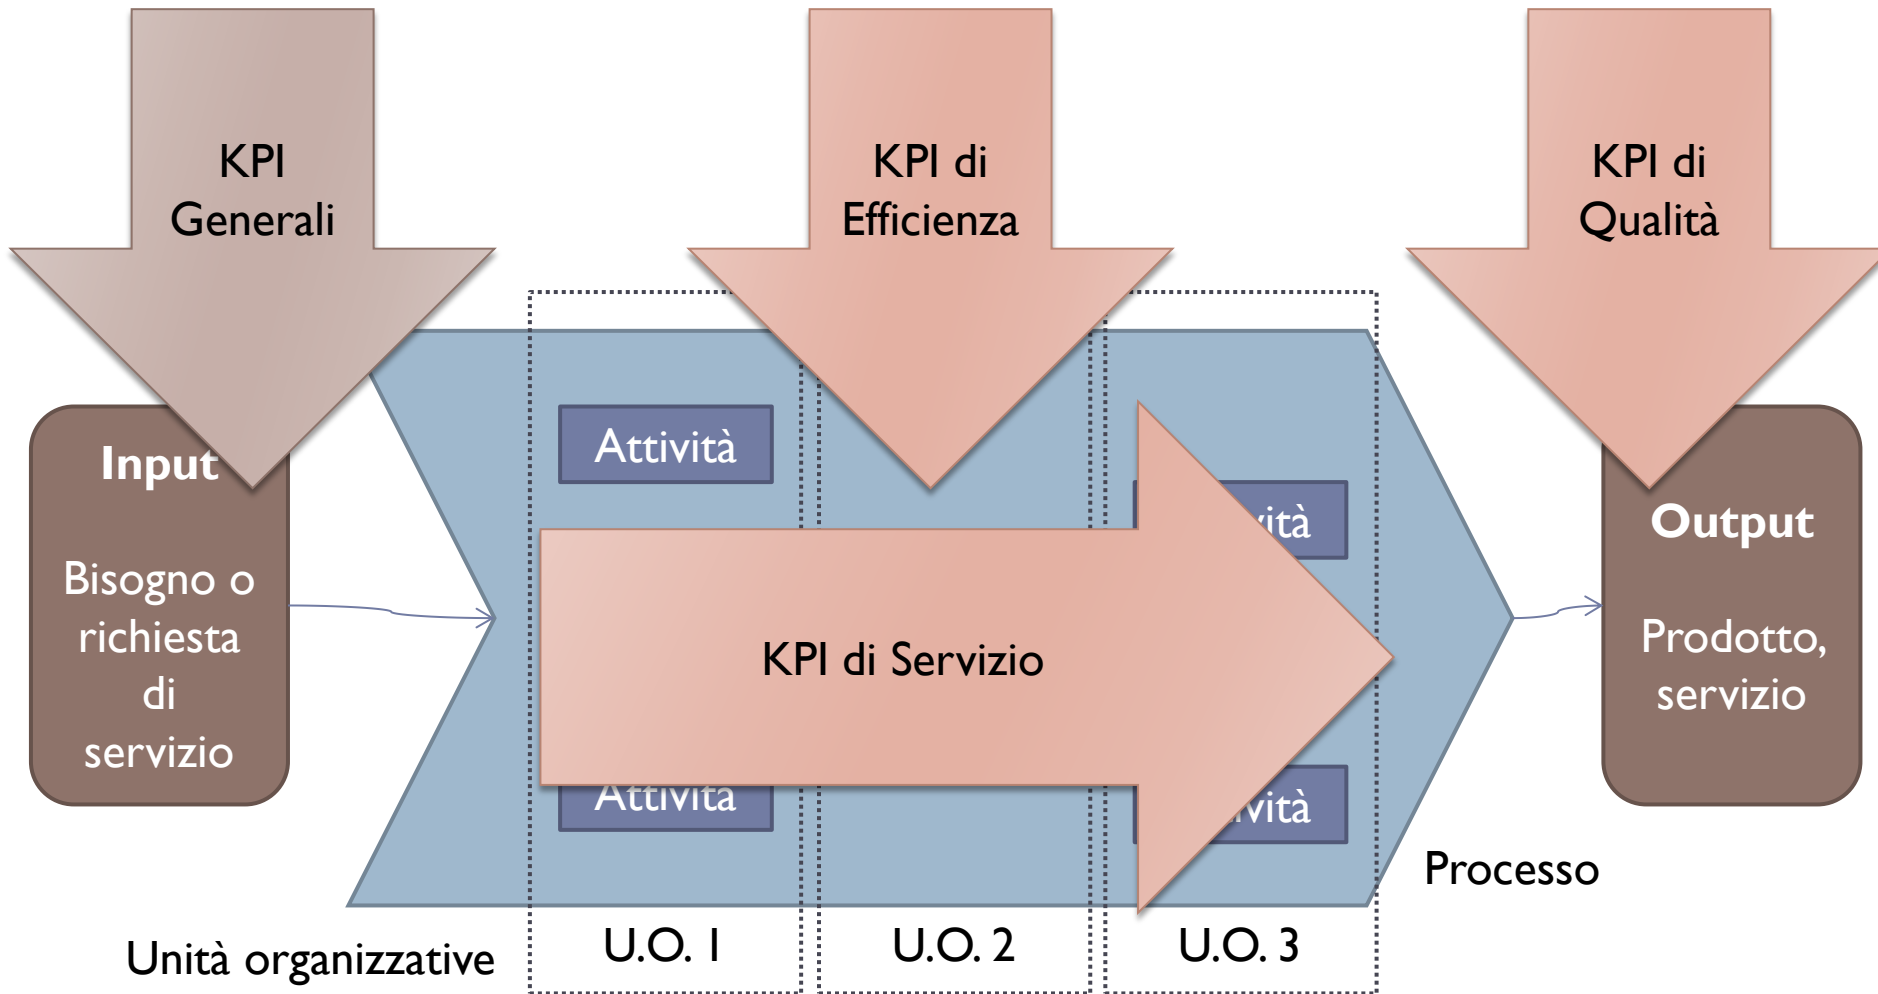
KPI Generali

KPI di Efficienza

KPI di Qualità

Input

Bisogno o richiesta di servizio

Attività

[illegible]vità

KPI di Servizio

Attività

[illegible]vità

Output

Prodotto, servizio

Processo

Unità organizzative

U.O. 1

U.O. 2

U.O. 3